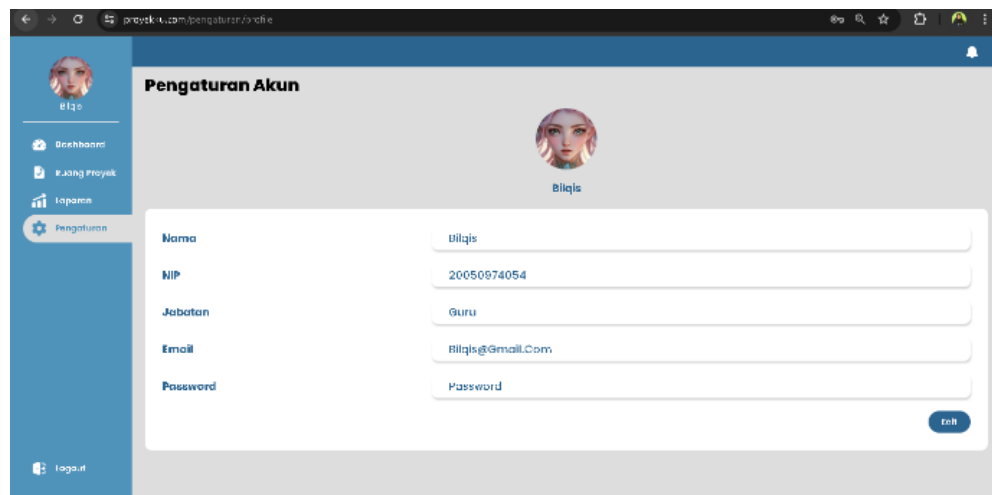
proyekku.com/pengaturan/profile

Bilqis

Dashboard

Ruang Proyek

Laporan

Pengaturan

Logout

Pengaturan Akun

Bilqis

| | |
|---|---|
| Nama | Bilqis |
| NIP | 20050974054 |
| Jabatan | Guru |
| Email | Bilqis@Gmail.Com |
| Password | Password |

Edit